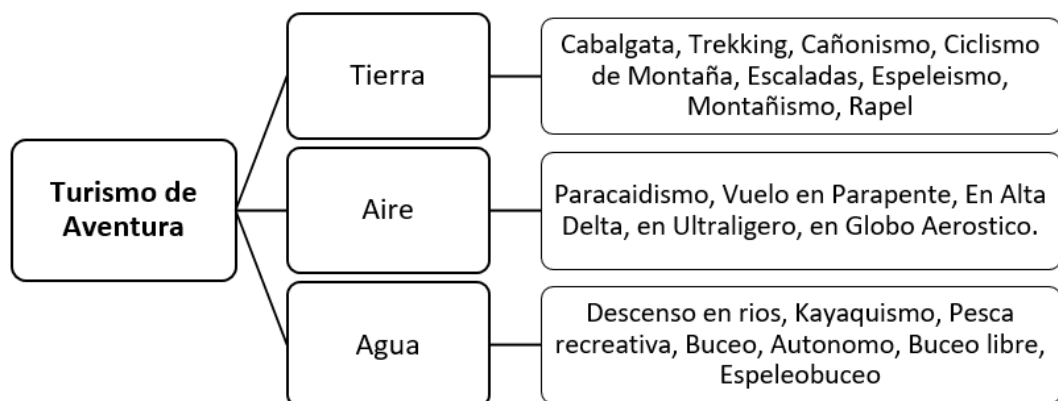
Turismo de Aventura

Tierra

Cabalgata, Trekking, Cañonismo, Ciclismo de Montaña, Escaladas, Espeleismo, Montañismo, Rapel

Aire

Paracaidismo, Vuelo en Parapente, En Alta Delta, en Ultraligero, en Globo Aerostico.

Agua

Descenso en rios, Kayaquismo, Pesca recreativa, Buceo, Autonomo, Buceo libre, Espeleobuceo